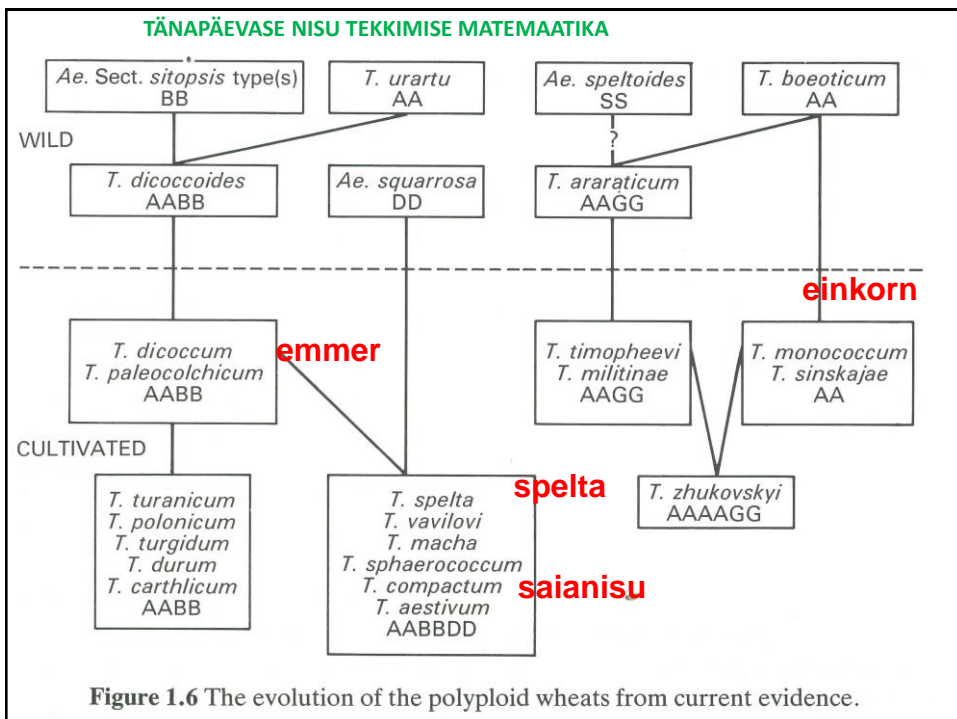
TÄNAPÄEVASE NISU TEKKIMISE MATEMAATIKA

Ae. Sect. sitopsis type(s)
BB

T. urartu
AA

Ae. speltoides
SS

T. boeoticum
AA

WILD

?

T. dicoccoides
AABB

Ae. squarrosa
DD

T. araraticum
AAGG

einkorn

T. dicoccum
T. paleocolchicum
AABB

emmer

T. timopheevi
T. militinae
AAGG

T. monococcum
T. sinskajae
AA

CULTIVATED

T. turanicum
T. polonicum
T. turgidum
T. durum
T. carthlicum
AABB

T. spelta
T. vavilovi
T. macha
T. sphaerococcum
T. compactum
T. aestivum
AABBDD

spelta

saianisu

T. zhukovskyi
AAAAGG

Figure 1.6 The evolution of the polyploid wheats from current evidence.